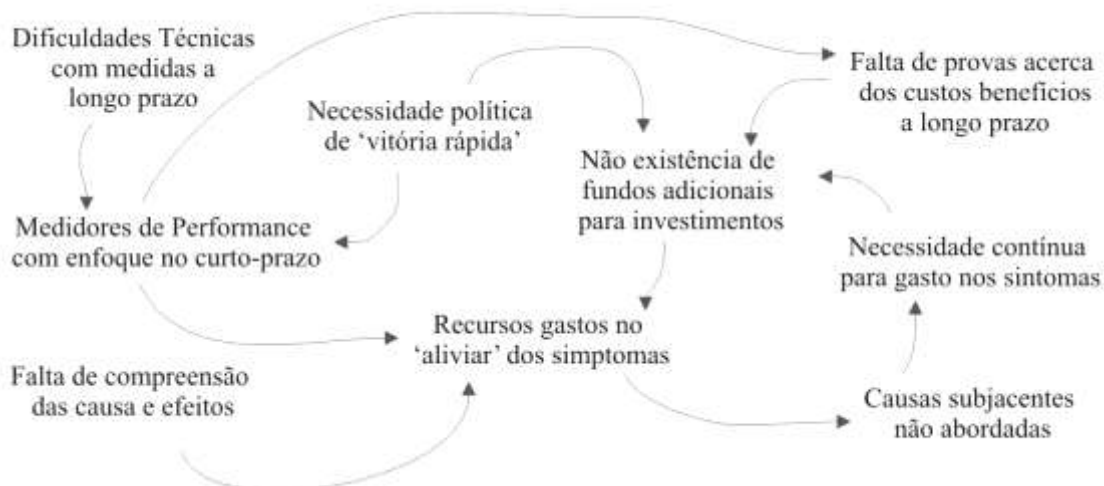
Dificuldades Técnicas com medidas a longo prazo

Necessidade política de 'vitória rápida'

Falta de provas acerca dos custos beneficios a longo prazo

Não existência de fundos adicionais para investimentos

Medidores de Performance com enfoque no curto-prazo

Necessidade contínua para gasto nos sintomas

Recursos gastos no 'aliviar' dos simptomas

Falta de compreensão das causa e efeitos

Causas subjacentes não abordadas